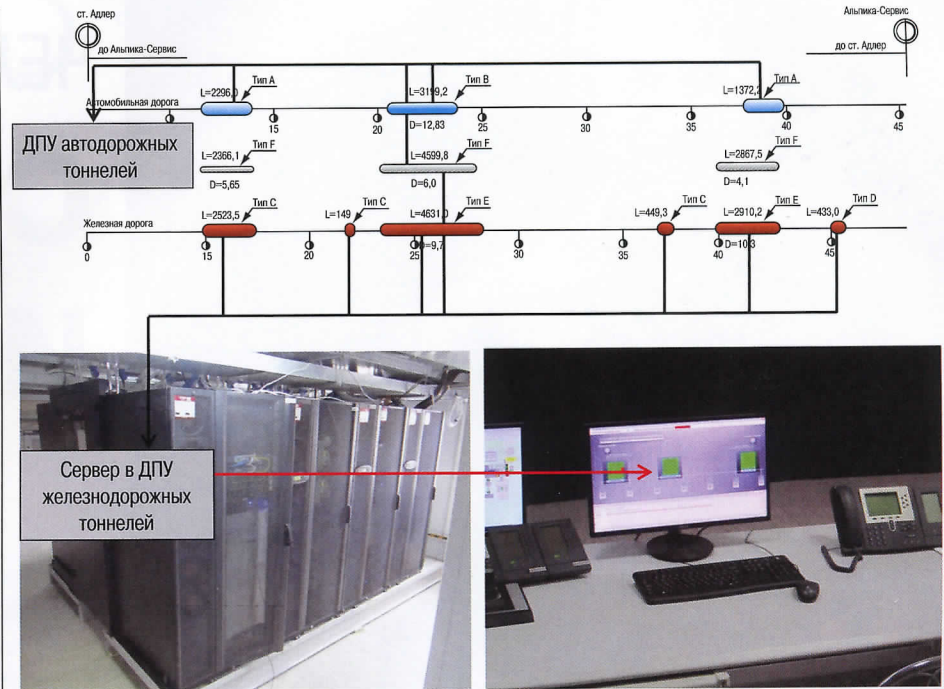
ст. Адлер

до Альпика-Сервис

Альпика-Сервис

до ст. Адлер

Автомобильная дорога

L=2296,0
Тип А
15
20
L=3199,2
Тип В
D=12,83
25
30
35
L=1372,2
Тип А
40
45

ДПУ автодорожных тоннелей

L=2366,1
Тип F
D=5,65
L=4599,8
Тип F
D=6,0
L=2867,5
Тип F
D=4,1

Железная дорога

L=2523,5
Тип С
0
15
L=149
Тип С
20
L=4631,0
Тип Е
25
D=9,7
30
35
L=449,3
Тип С
L=2910,2
Тип Е
40
D=10,3
L=433,0
Тип D
45

Сервер в ДПУ железнодорожных тоннелей